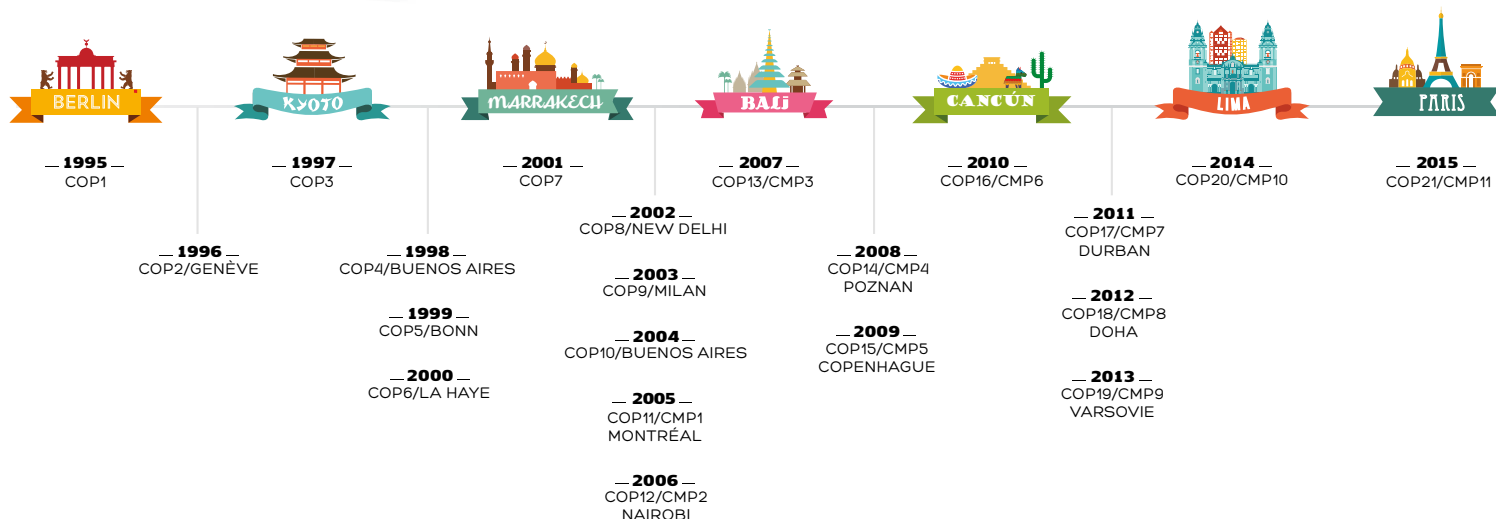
BERLIN

KYOTO

MARRAKECH

BALI

CANCÚN

LIMA

PARIS

— 1995 —
COP1

— 1997 —
COP3

— 2001 —
COP7

— 2007 —
COP13/CMP3

— 2010 —
COP16/CMP6

— 2014 —
COP20/CMP10

— 2015 —
COP21/CMP11

— 1996 —
COP2/GENÈVE

— 1998 —
COP4/BUENOS AIRES

— 1999 —
COP5/BONN

— 2000 —
COP6/LA HAYE

— 2002 —
COP8/NEW DELHI

— 2003 —
COP9/MILAN

— 2004 —
COP10/BUENOS AIRES

— 2005 —
COP11/CMP1
MONTRÉAL

— 2006 —
COP12/CMP2
NAIROBI

— 2008 —
COP14/CMP4
POZNAN

— 2009 —
COP15/CMP5
COPENHAGUE

— 2011 —
COP17/CMP7
DURBAN

— 2012 —
COP18/CMP8
DOHA

— 2013 —
COP19/CMP9
VARSOVIE